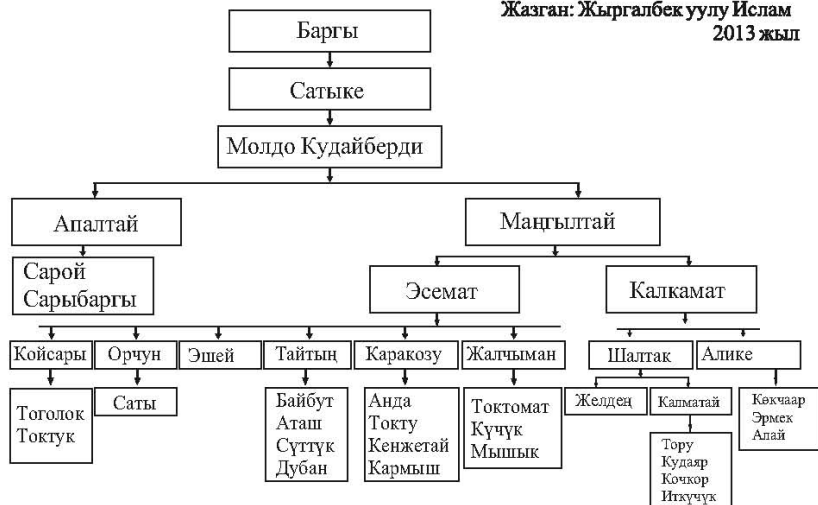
Жазган: Жыргалбек уулу Ислам
2013 жыл

Баргы

Сатыке

Молдо Кудайберди

Апалтай

Маңгылтай

Сарой
Сарыбаргы

Эсемат

Калкамат

Койсары

Орчун

Эшей

Тайтың

Каракозу

Жалчыман

Шалтак

Алике

Тоголок
Токтук

Саты

Байбут
Аташ
Сүттүк
Дубан

Анда
Токту
Кенжетай
Кармыш

Токтомат
Күчүк
Мышык

Желдең

Калматай

Тору
Кудаяр
Кочкор
Иткучук

Көкчаар
Эрмек
Алай